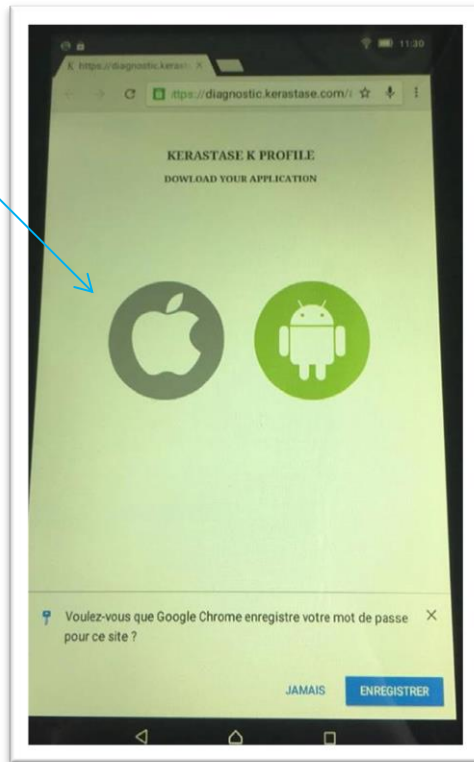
11:30

K https://diagnostic.kerast ×

ittps://diagnostic.kerastase.com/

KERASTASE K PROFILE

DOWLOAD YOUR APPLICATION

Voulez-vous que Google Chrome enregistre votre mot de passe pour ce site ?

JAMAIS

ENREGISTRER